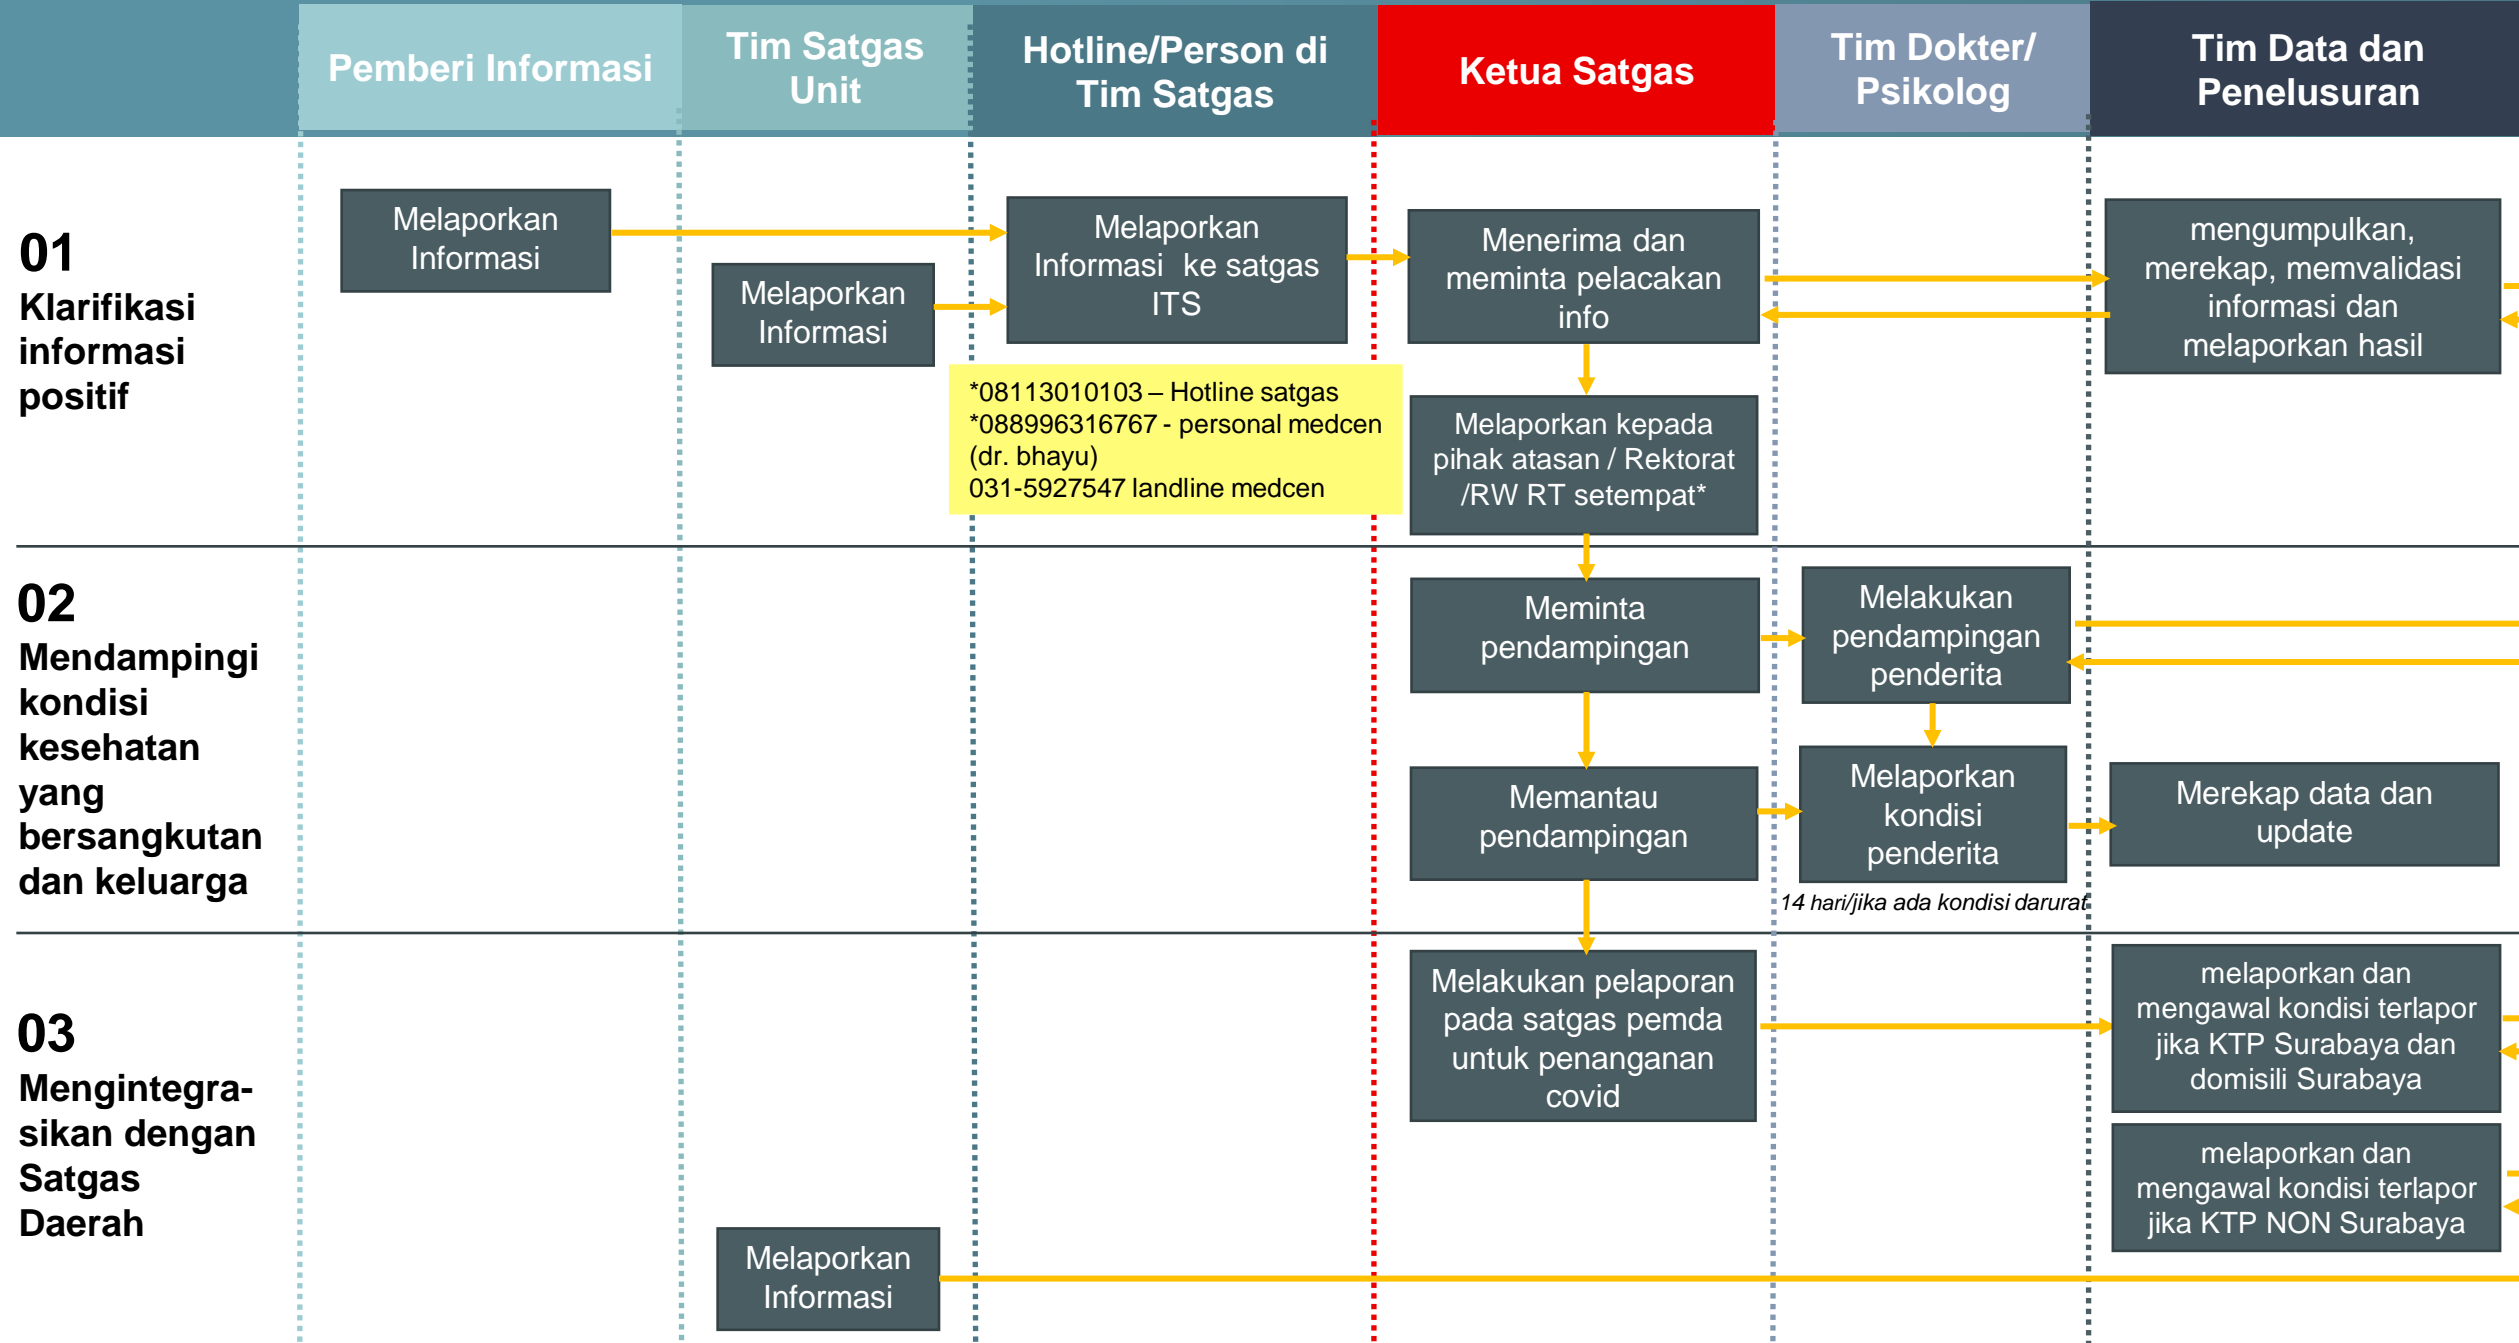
| | Pemberi Informasi | Tim Satgas Unit | Hotline/Person di Tim Satgas | Ketua Satgas | Tim Dokter/ Psikolog | Tim Data dan Penelusuran |
|---|---|---|---|---|---|---|

01 Klarifikasi informasi positif

Melaporkan Informasi

Melaporkan Informasi

Melaporkan Informasi ke satgas ITS

*08113010103 – Hotline satgas
*088996316767 - personal medcen (dr. bhayu)
031-5927547 landline medcen

Menerima dan meminta pelacakan info

mengumpulkan, merekap, memvalidasi informasi dan melaporkan hasil

Melaporkan kepada pihak atasan / Rektorat /RW RT setempat*

02 Mendampingi kondisi kesehatan yang bersangkutan dan keluarga

Meminta pendampingan

Melakukan pendampingan penderita

Memantau pendampingan

Melaporkan kondisi penderita

14 hari/jika ada kondisi darurat

Merekap data dan update

03 Mengintegrasikan dengan Satgas Daerah

Melakukan pelaporan pada satgas pemda untuk penanganan covid

melaporkan dan mengawal kondisi terlapor jika KTP Surabaya dan domisili Surabaya

melaporkan dan mengawal kondisi terlapor jika KTP NON Surabaya

Melaporkan Informasi